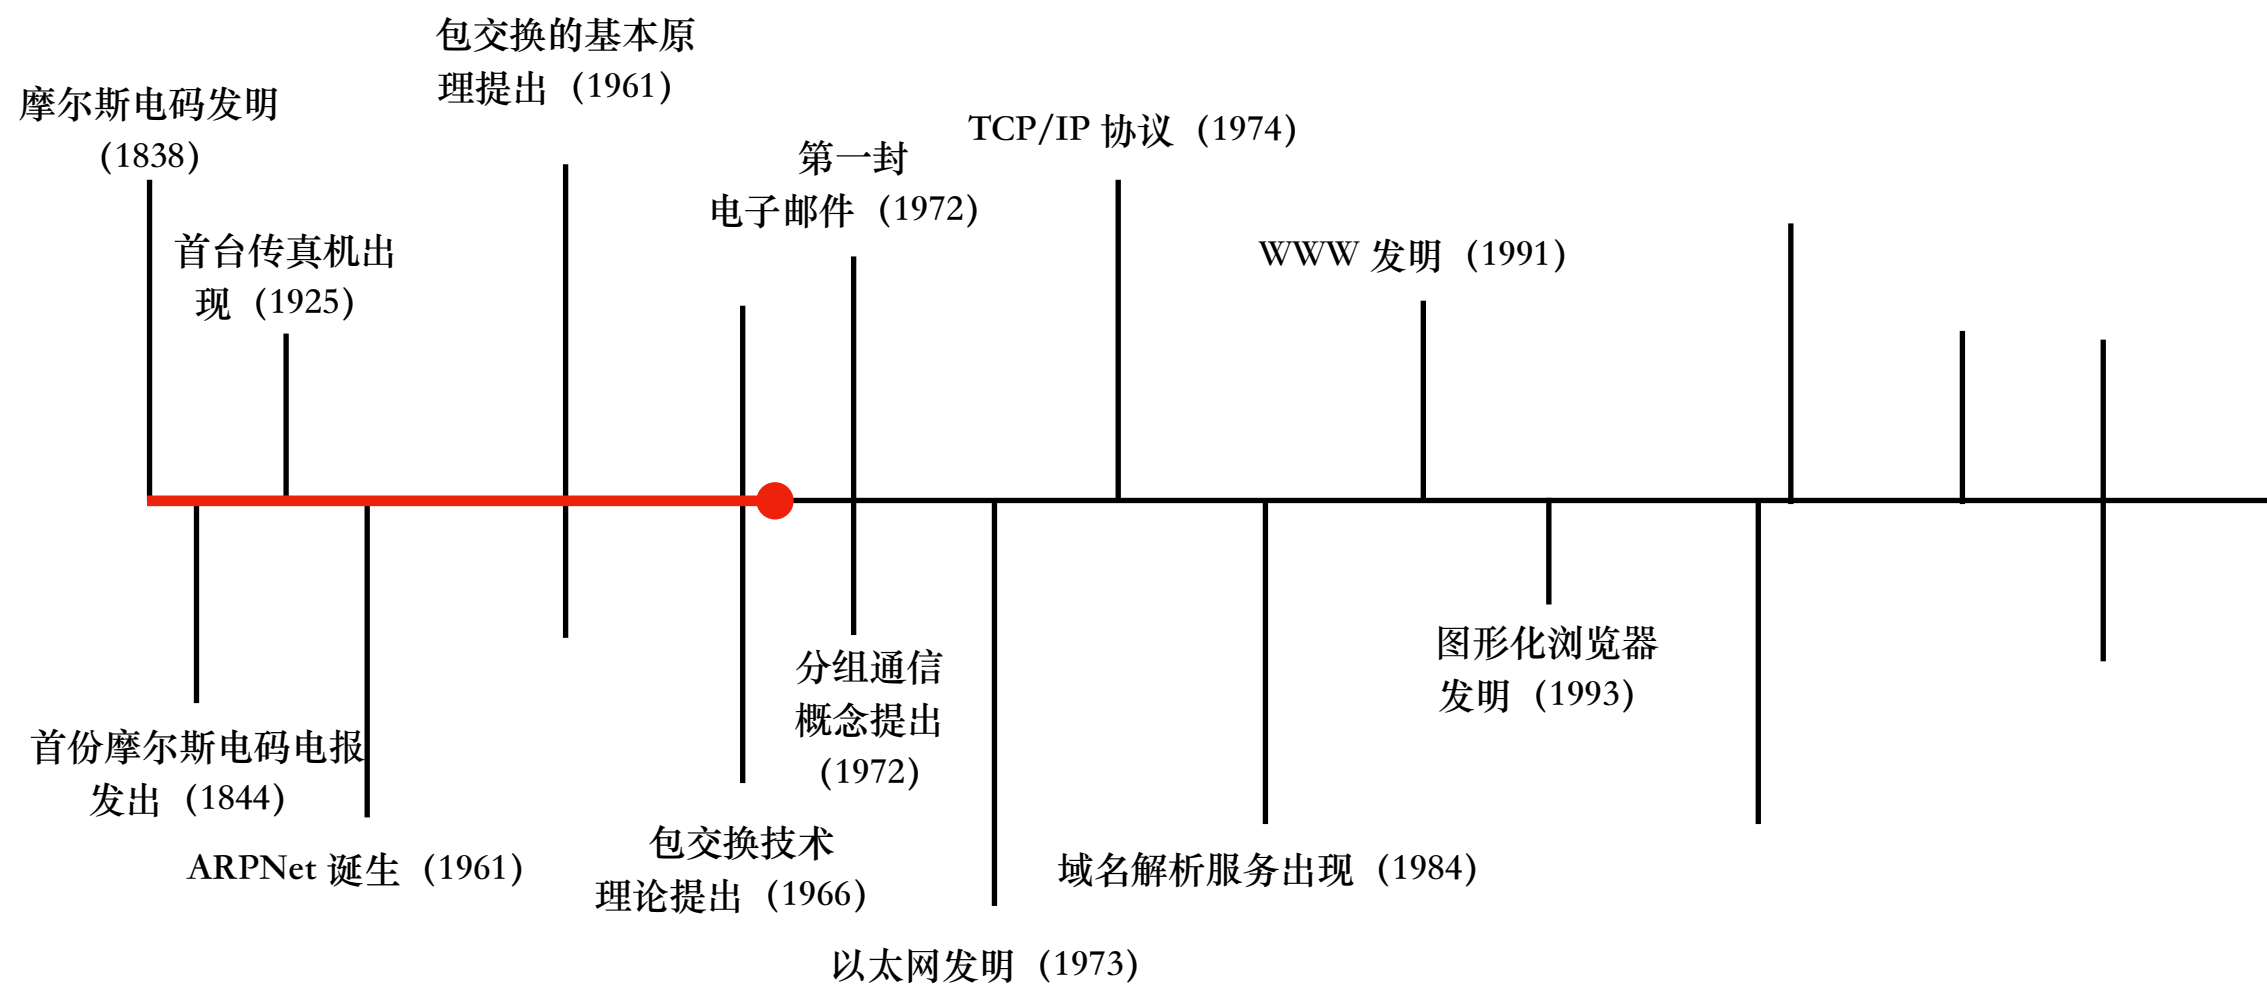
包交换的基本原理提出（1961）

摩尔斯电码发明（1838）

TCP/IP 协议（1974）

第一封电子邮件（1972）

首台传真机出现（1925）

WWW 发明（1991）

图形化浏览器发明（1993）

分组通信概念提出（1972）

首份摩尔斯电码电报发出（1844）

包交换技术理论提出（1966）

ARPNet 诞生（1961）

域名解析服务出现（1984）

以太网发明（1973）